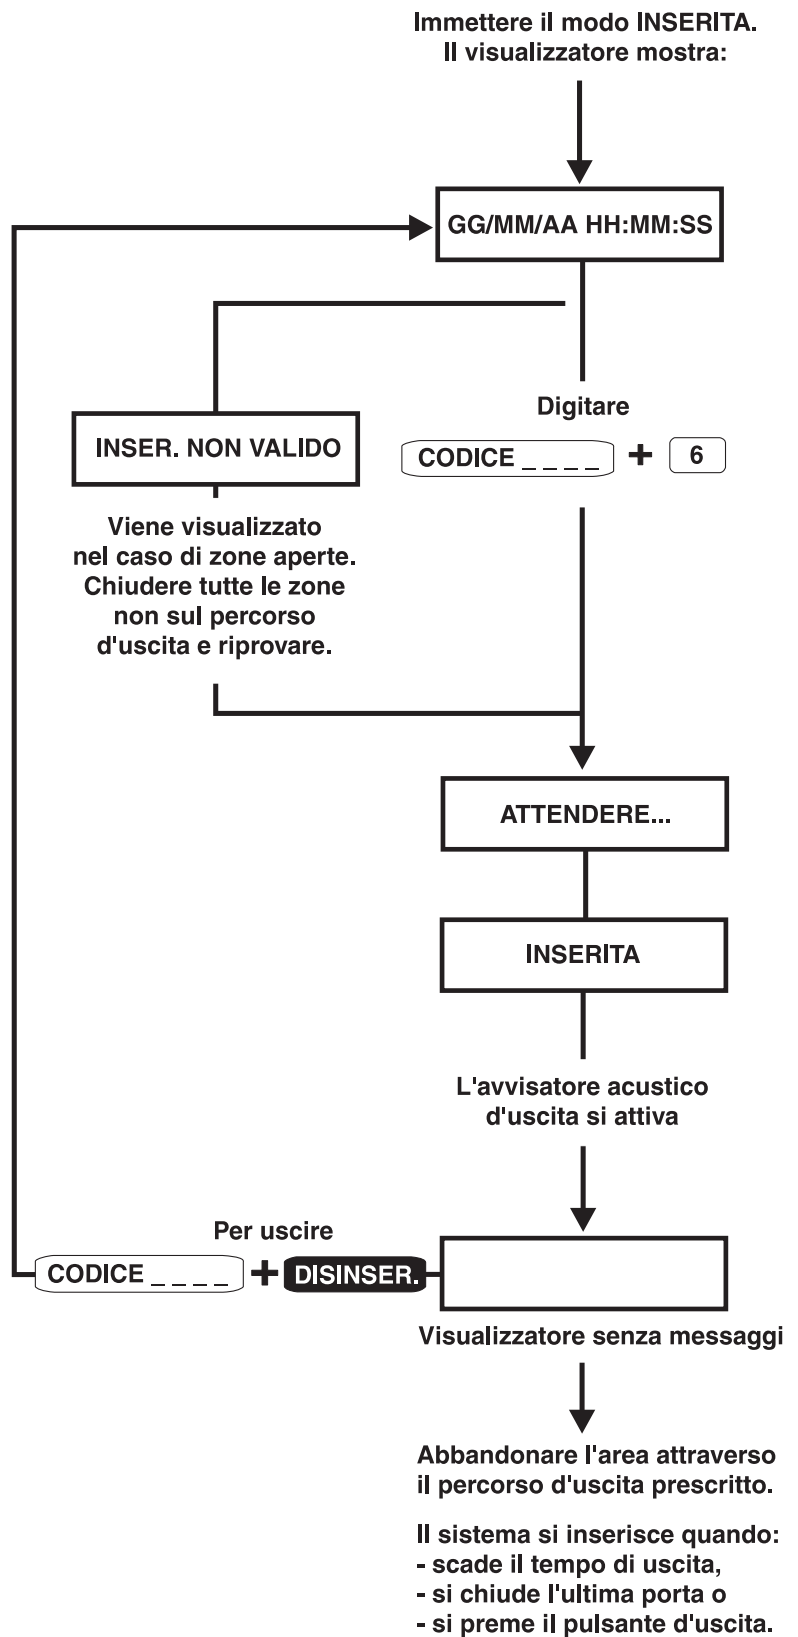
Immettere il modo INSERITA.
Il visualizzatore mostra:

GG/MM/AA HH:MM:SS

Digitare

CODICE _ _ _ _ + 6

INSER. NON VALIDO

Viene visualizzato nel caso di zone aperte. Chiudere tutte le zone non sul percorso d'uscita e riprovare.

ATTENDERE...

INSERITA

L'avvisatore acustico d'uscita si attiva

Per uscire

CODICE _ _ _ _ + DISINSER.

Visualizzatore senza messaggi

Abbandonare l'area attraverso il percorso d'uscita prescritto.

Il sistema si inserisce quando:
- scade il tempo di uscita,
- si chiude l'ultima porta o
- si preme il pulsante d'uscita.